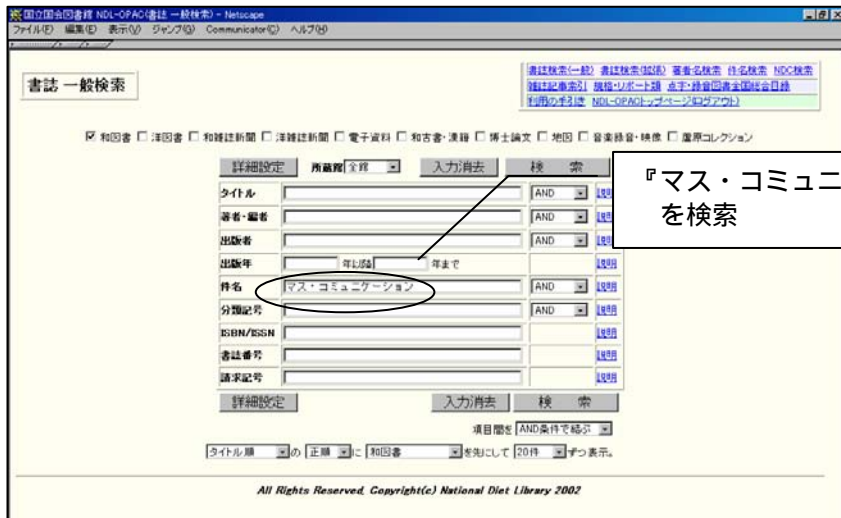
国立国会図書館 NDL-OPAC(書誌 一般検索) - Netscape
ファイル(F) 編集(E) 表示(V) ジャンプ(G) Communicator(C) ヘルプ(H)

書誌 一般検索

書誌検索(一般) 書誌検索(拡張) 著者名検索 件名検索 NDC検索
雑誌記事索引 規格・リポート類 点字・録音図書全国総合目録
利用の手引き NDL-OPACトップページ(ログアウト)

☑ 和図書 ☐ 洋図書 ☐ 和雑誌新聞 ☐ 洋雑誌新聞 ☐ 電子資料 ☐ 和古書・漢籍 ☐ 博士論文 ☐ 地図 ☐ 音楽録音・映像 ☐ 蘆原コレクション

詳細設定 所蔵館 全館 入力消去 検 索

『マス・コミュニ
を検索

| | | | |
|---|---|---|---|
| タイトル | | AND | 説明 |
| 著者・編者 | | AND | 説明 |
| 出版者 | | AND | 説明 |
| 出版年 | 年以降 年まで | | 説明 |
| 件名 | マス・コミュニケーション | AND | 説明 |
| 分類記号 | | AND | 説明 |
| ISBN/ISSN | | | 説明 |
| 書誌番号 | | | 説明 |
| 請求記号 | | | 説明 |

詳細設定 入力消去 検 索

項目間を AND条件で結ぶ

タイトル順 の 正順 に 和図書 を先にして 20件 ずつ表示。

All Rights Reserved, Copyright(c) National Diet Library 2002